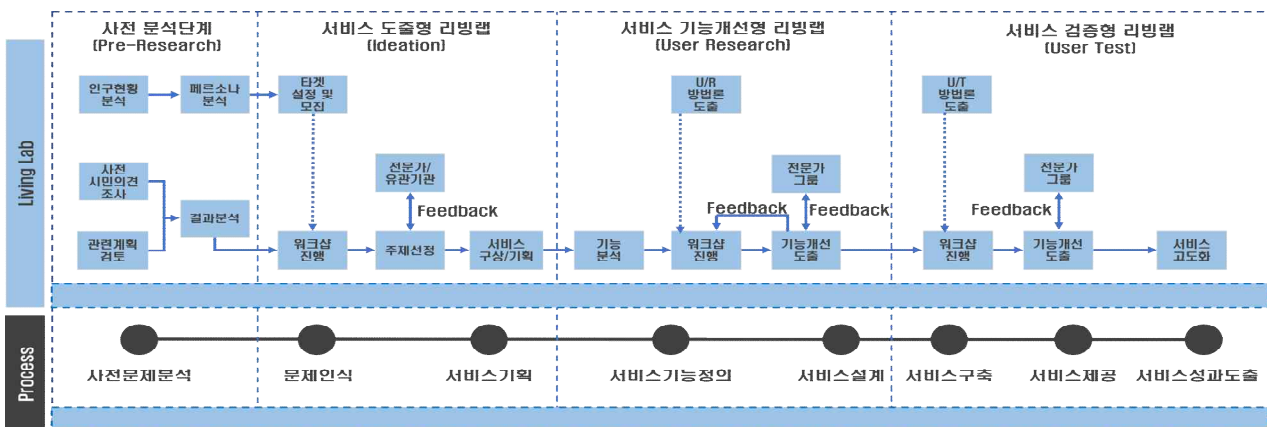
Living Lab

사전 문석단계
(Pre-Research)

인구현황 분석

페르소나 분석

사전 시민의견 조사

관련계획 검토

결과분석

서비스 도출형 리빙랩
(Ideation)

타겟 설정 및 모집

전문가/ 유관기관

Feedback

워크샵 진행

주제선정

서비스 구상/기획

서비스 기능개선형 리빙랩
(User Research)

U/R 방법론 도출

전문가 그룹

Feedback

Feedback

기능 분석

워크샵 진행

기능개선 도출

서비스 검증형 리빙랩
(User Test)

U/T 방법론 도출

전문가 그룹

Feedback

워크샵 진행

기능개선 도출

서비스 고도화

Process

사전문제문석

문제인식

서비스기획

서비스기능정의

서비스설계

서비스구축

서비스제공

서비스성과도출